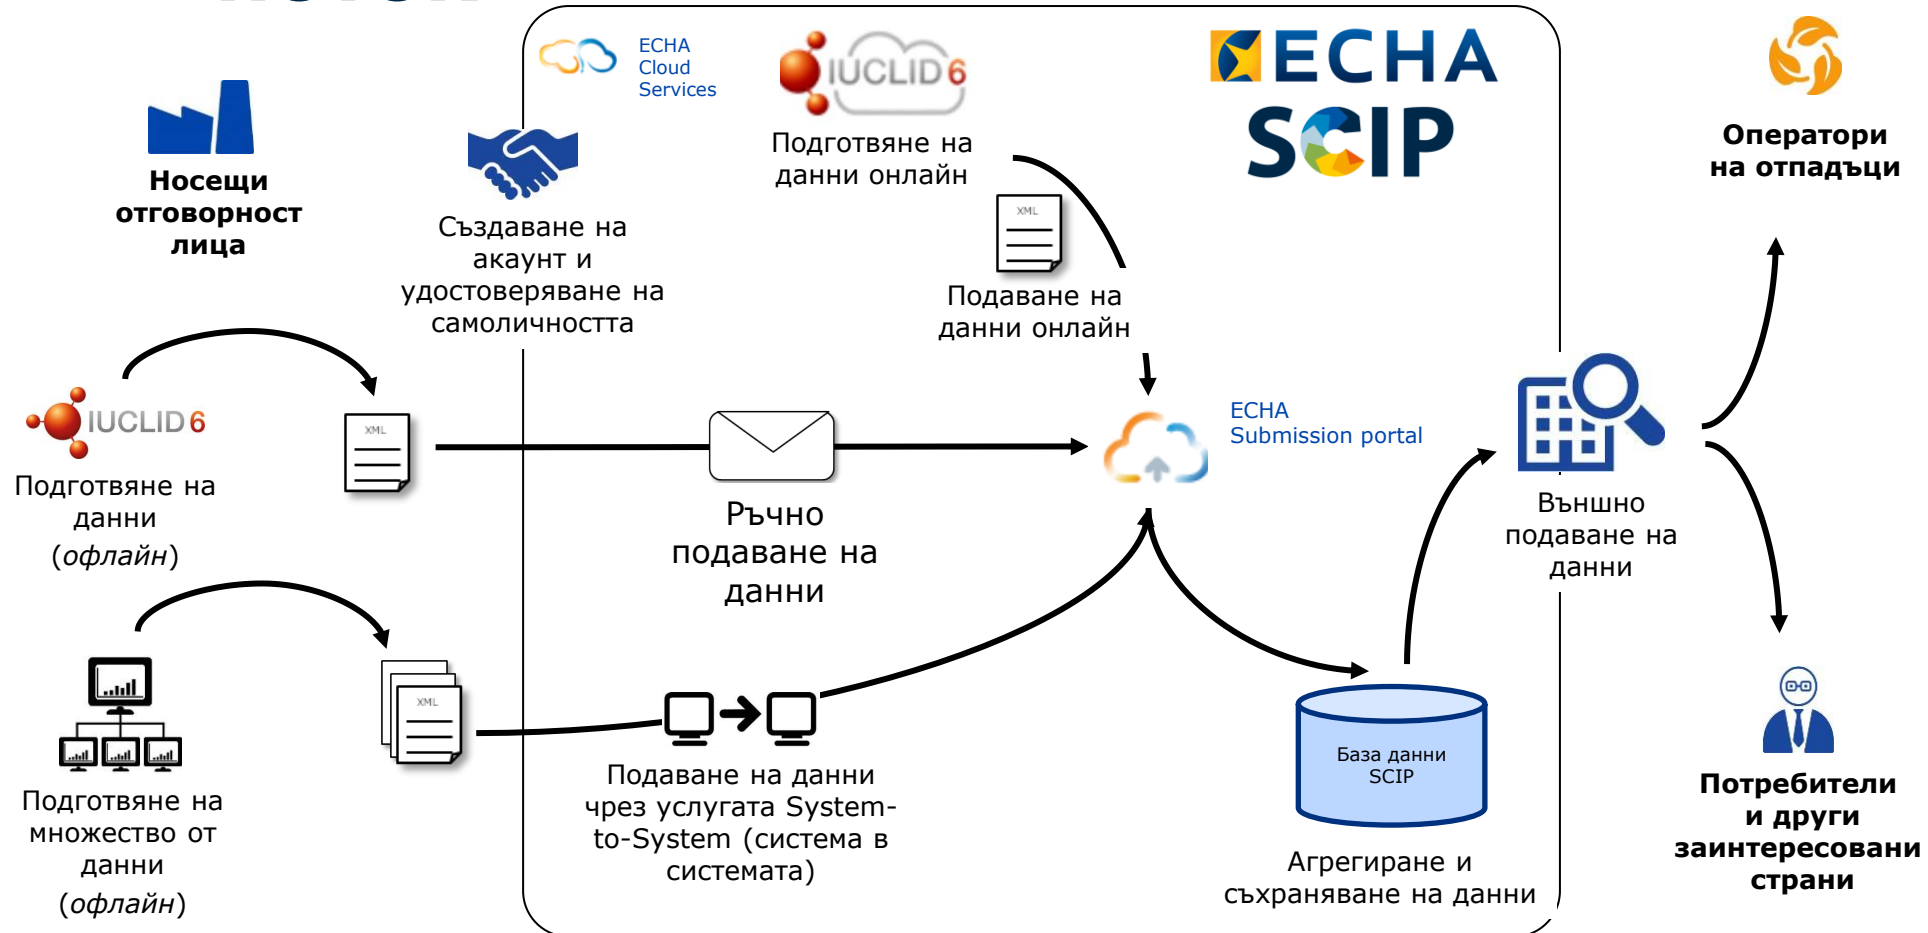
ECHA Cloud Services

IUCLID 6

ECHA

SCIP

Носещи отговорност лица

Създаване на акаунт и удостоверяване на самоличността

Подготвяне на данни онлайн

XML

Подаване на данни онлайн

Оператори на отпадъци

IUCLID 6

Подготвяне на данни (*офлайн*)

XML

Ръчно подаване на данни

ECHA Submission portal

Външно подаване на данни

Подготвяне на множество от данни (*офлайн*)

XML

Подаване на данни чрез услугата System-to-System (система в системата)

База данни SCIP

Агрегиране и съхраняване на данни

Потребители и други заинтересовани страни